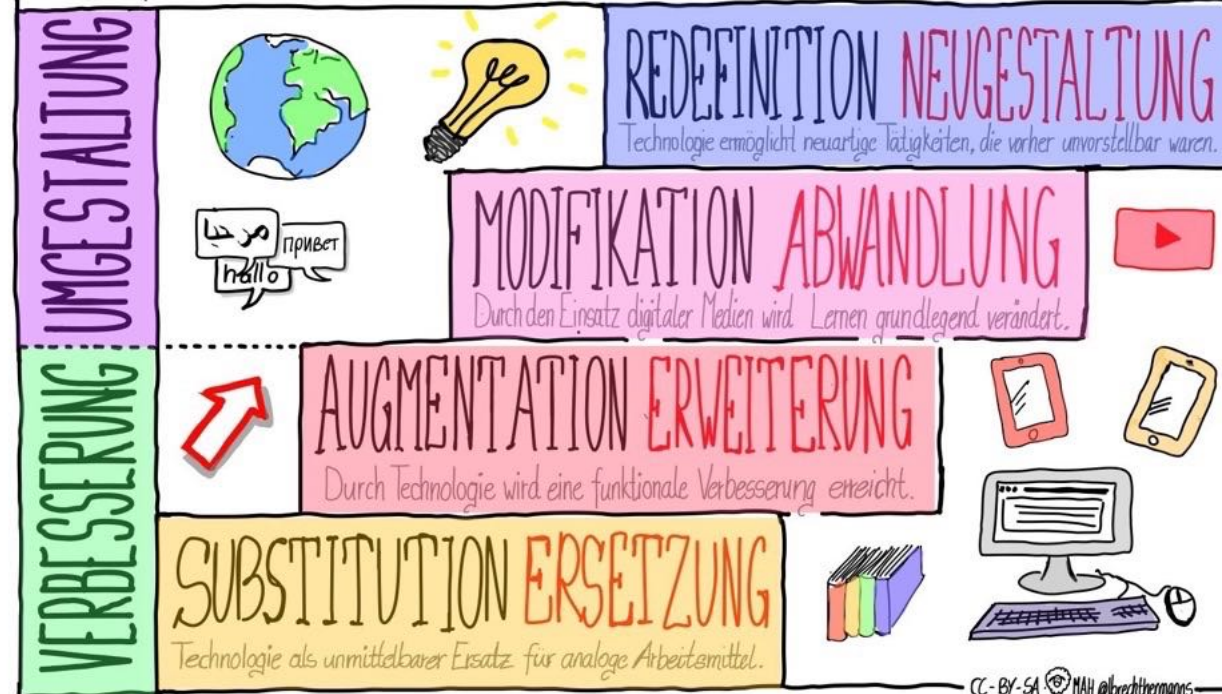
UMGESTALTUNG

VERBESSERUNG

REDEFINITION NEUGESTALTUNG

Technologie ermöglicht neuartige Tätigkeiten, die vorher unvorstellbar waren.

مرحبا привет hallo

MODIFIKATION ABWANDLUNG

Durch den Einsatz digitaler Medien wird Lernen grundlegend verändert.

AUGMENTATION ERWEITERUNG

Durch Technologie wird eine funktionale Verbesserung erreicht.

SUBSTITUTION ERSETZUNG

Technologie als unmittelbarer Ersatz für analoge Arbeitsmittel.

CC-BY-SA MAH @albrechthermanns